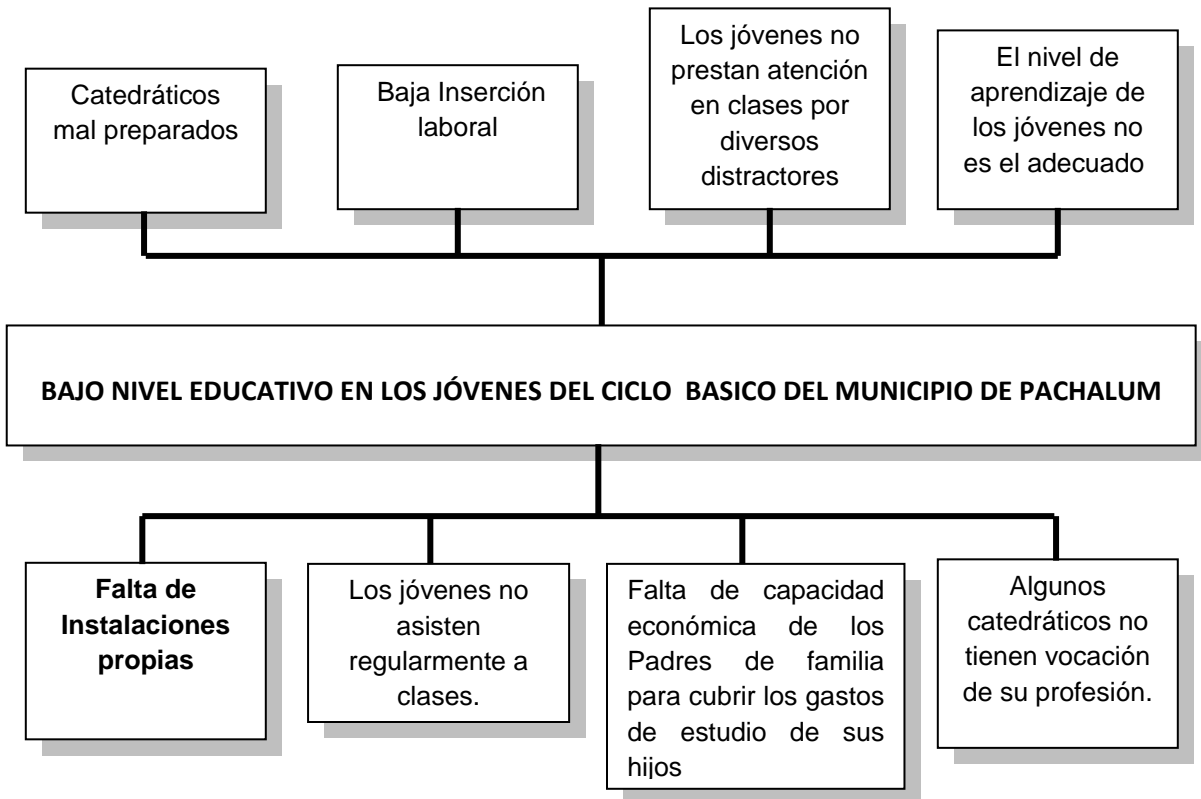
Catedráticos mal preparados

Baja Inserción laboral

Los jóvenes no prestan atención en clases por diversos distractores

El nivel de aprendizaje de los jóvenes no es el adecuado

BAJO NIVEL EDUCATIVO EN LOS JÓVENES DEL CICLO BASICO DEL MUNICIPIO DE PACHALUM

Falta de Instalaciones propias

Los jóvenes no asisten regularmente a clases.

Falta de capacidad económica de los Padres de familia para cubrir los gastos de estudio de sus hijos

Algunos catedráticos no tienen vocación de su profesión.